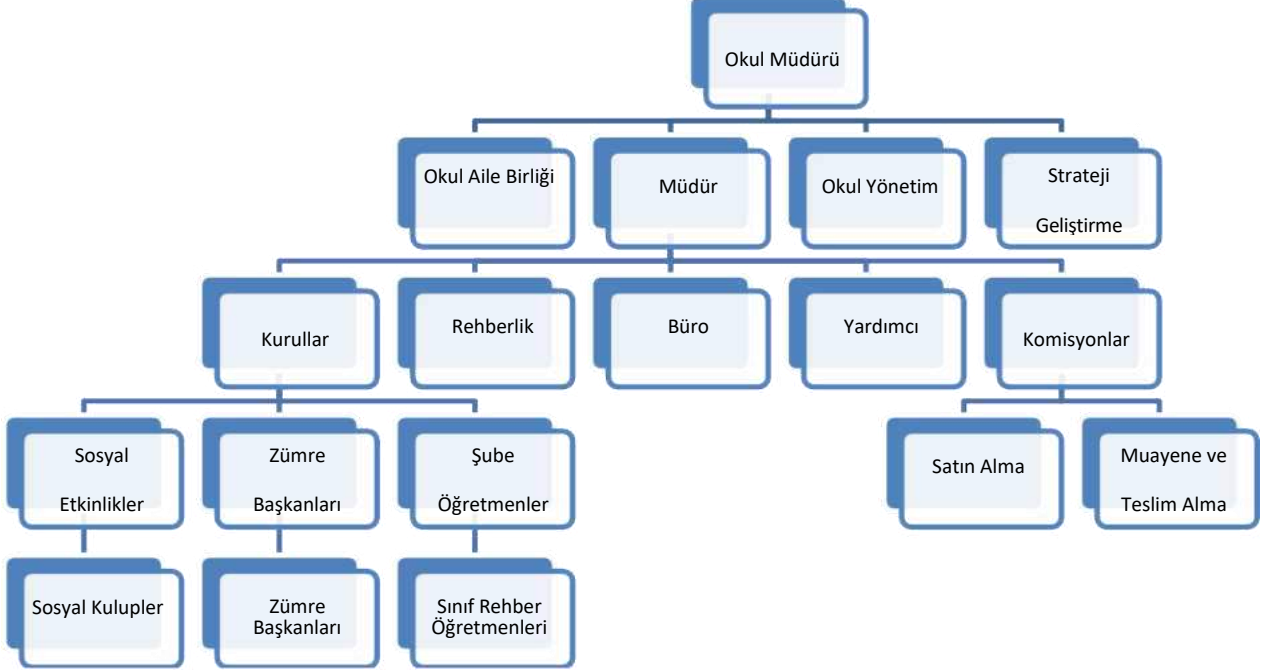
Okul Müdürü

Okul Aile Birliği

Müdür

Okul Yönetim

Strateji Geliştirme

Kurullar

Rehberlik

Büro

Yardımcı

Komisyonlar

Sosyal Etkinlikler

Zümre Başkanları

Şube Öğretmenler

Satın Alma

Muayene ve Teslim Alma

Sosyal Kulupler

Zümre Başkanları

Sınıf Rehber Öğretmenleri